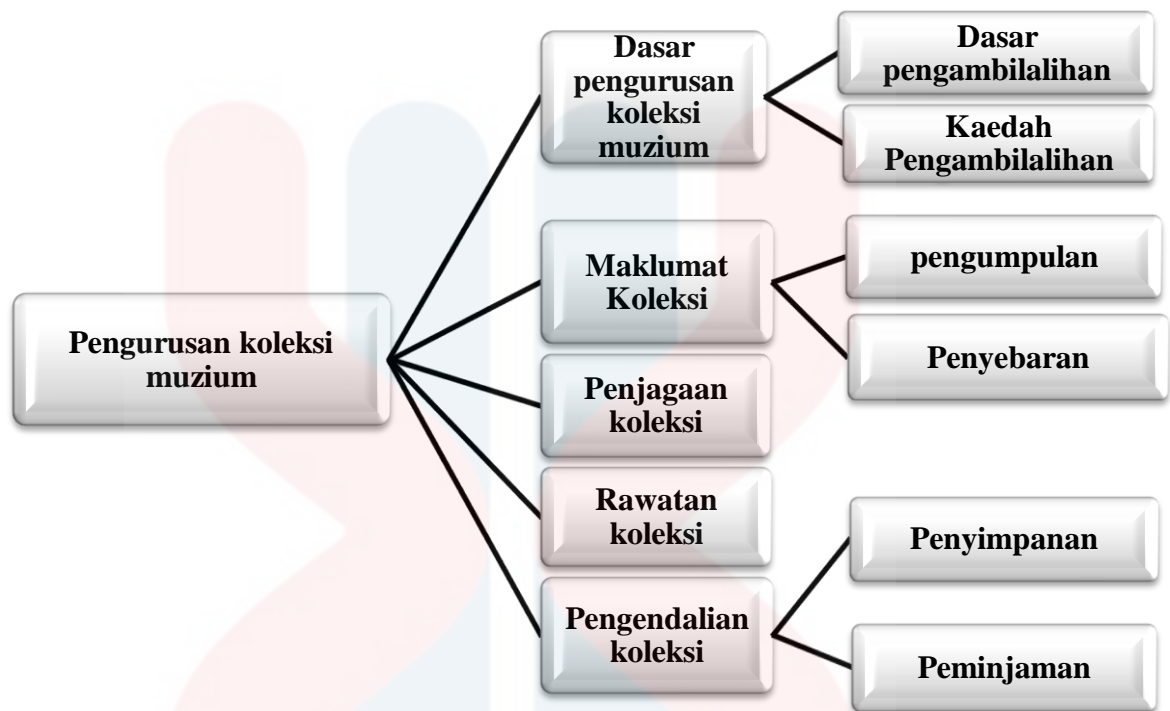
Pengurusan koleksi muzium

Dasar pengurusan koleksi muzium

Dasar pengambilalihan

Kaedah Pengambilalihan

Maklumat Koleksi

pengumpulan

Penyebaran

Penjagaan koleksi

Rawatan koleksi

Pengendalian koleksi

Penyimpanan

Peminjaman